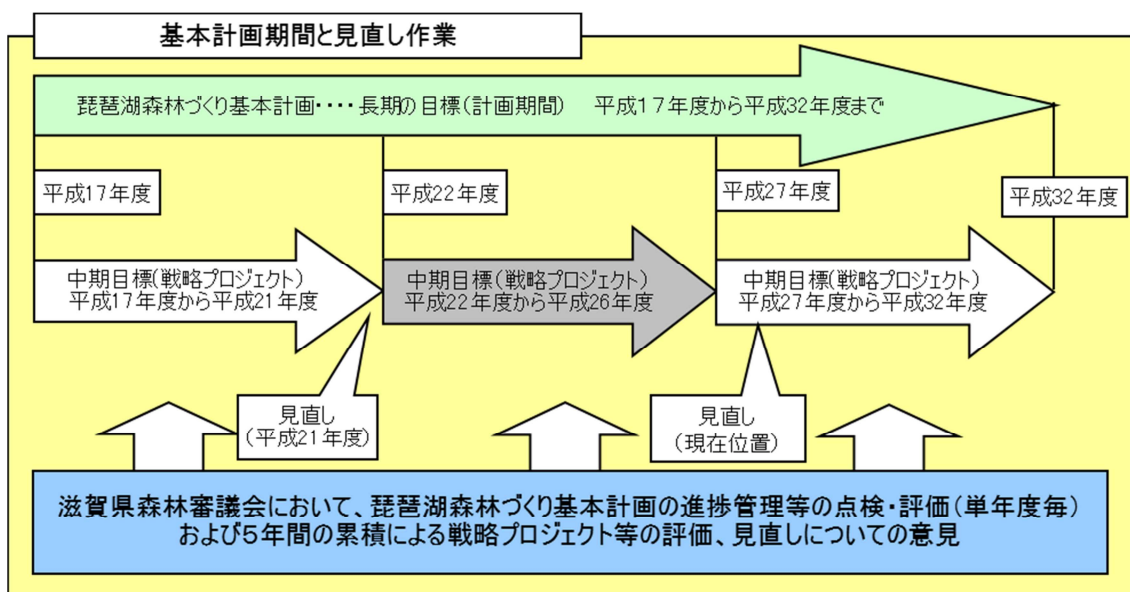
基本計画期間と見直し作業

琵琶湖森林づくり基本計画・・・・長期の目標（計画期間）　平成１７年度から平成32年度まで

平成17年度

平成22年度

平成27年度

平成32年度

中期目標（戦略プロジェクト）
平成17年度から平成21年度

中期目標（戦略プロジェクト）
平成22年度から平成26年度

中期目標（戦略プロジェクト）
平成27年度から平成32年度

見直し
（平成21年度）

見直し
（現在位置）

滋賀県森林審議会において、琵琶湖森林づくり基本計画の進捗管理等の点検・評価（単年度毎）
および5年間の累積による戦略プロジェクト等の評価、見直しについての意見